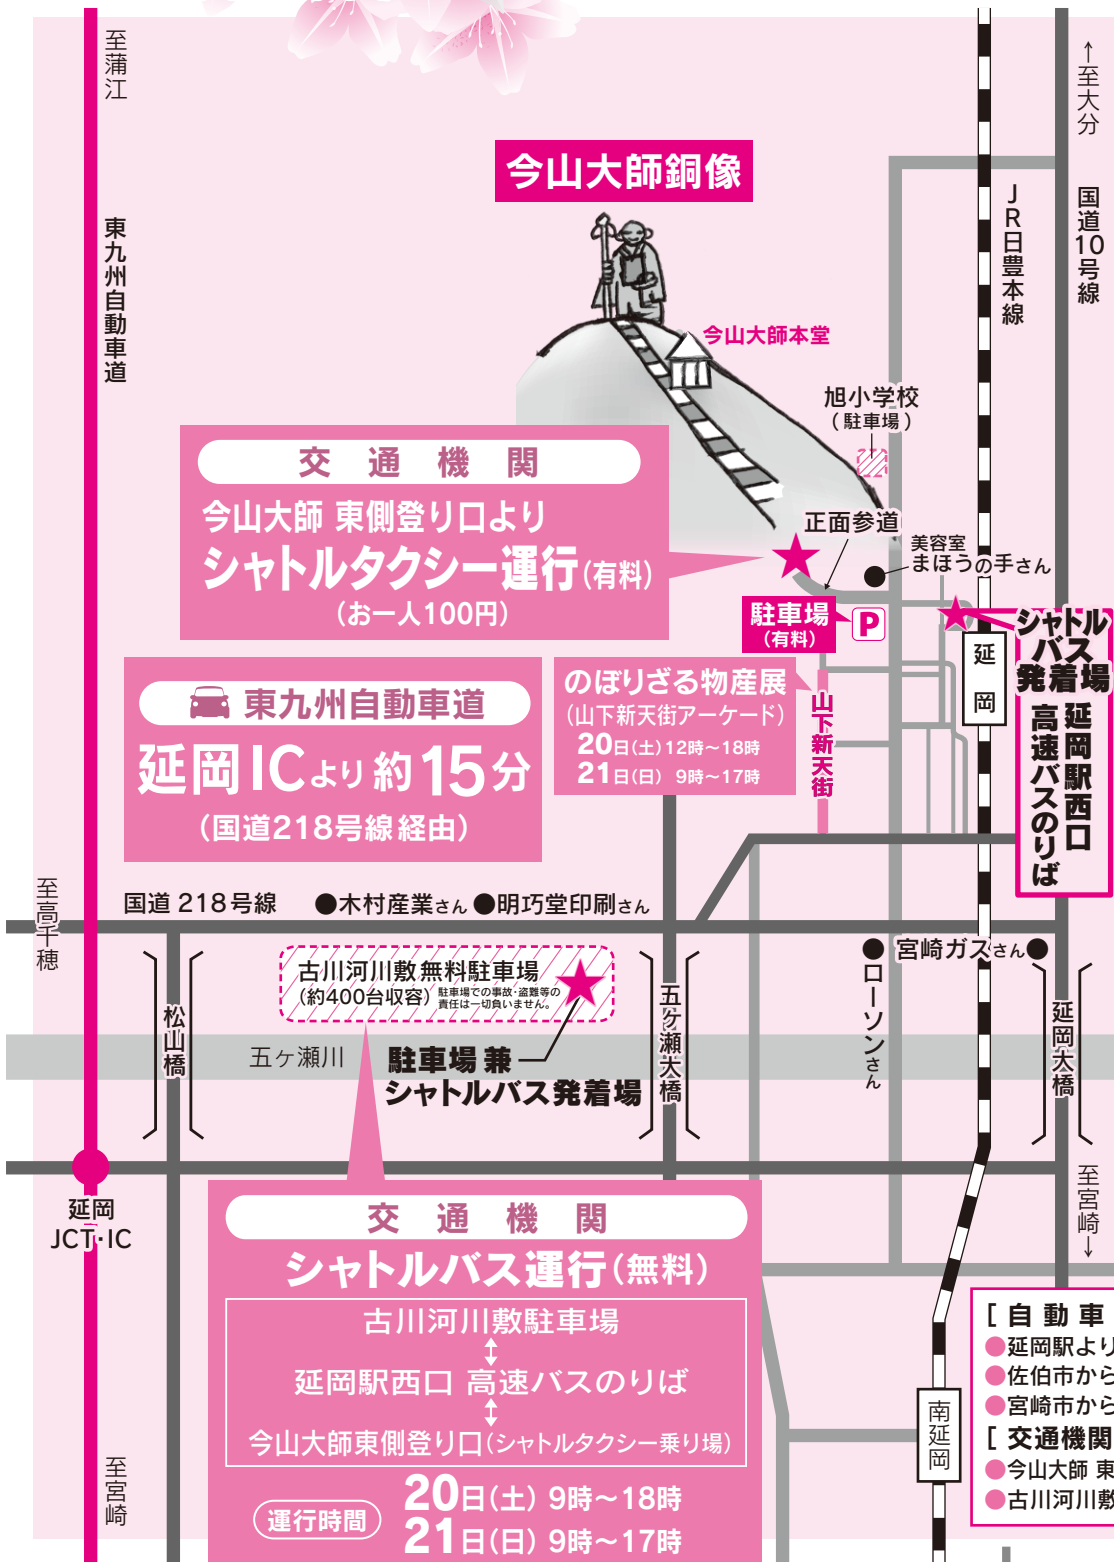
至蒲江

東九州自動車道

今山大師銅像

今山大師本堂

旭小学校
（駐車場）

JR日豊本線

↑至大分

国道10号線

交通機関
今山大師 東側登り口より
シャトルタクシー運行(有料)
(お一人100円)

正面参道

美容室
まほうの手さん

駐車場
(有料)

P

シャトルバス発着場

延岡

高速バスのりば 延岡駅西口

東九州自動車道
延岡ICより約15分
(国道218号線経由)

のぼりざる物産展
(山下新天街アーケード)
20日(土) 12時～18時
21日(日) 9時～17時

山下新天街

至高千穂

国道218号線 ●木村産業さん ●明巧堂印刷さん

宮崎ガスさん●

古川河川敷無料駐車場
(約400台収容) 駐車場での事故・盗難等の責任は一切負いません。

松山橋

五ヶ瀬川

駐車場兼
シャトルバス発着場

五ヶ瀬大橋

ローソンさん

延岡大橋

延岡
JCT・IC

至宮崎↓

交通機関
シャトルバス運行(無料)
古川河川敷駐車場
↕
延岡駅西口 高速バスのりば
↕
今山大師東側登り口(シャトルタクシー乗り場)

運行時間
20日(土) 9時～18時
21日(日) 9時～17時

至宮崎

南延岡

[自動車
●延岡駅より
●佐伯市から
●宮崎市から
[交通機関
●今山大師 東
●古川河川敷